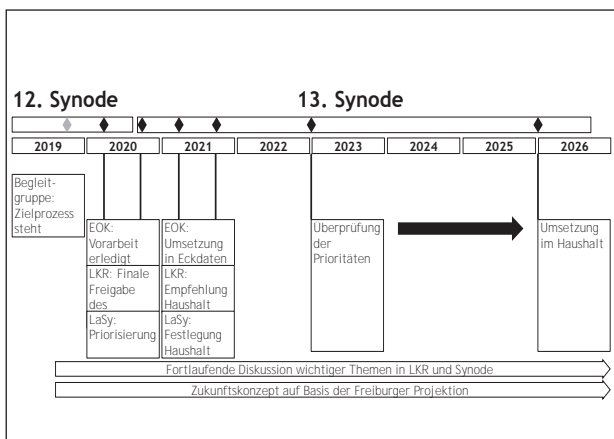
12. Synode

13. Synode

| 2019 | 2020 | 2021 | 2022 | 2023 | 2024 | 2025 | 2026 |
|---|---|---|---|---|---|---|---|

Begleitgruppe: Zielprozess steht

EOK: Vorarbeit erledigt

LKR: Finale Freigabe des

LaSy: Priorisierung

EOK: Umsetzung in Eckdaten

LKR: Empfehlung Haushalt

LaSy: Festlegung Haushalt

Überprüfung der Prioritäten

Umsetzung im Haushalt

Fortlaufende Diskussion wichtiger Themen in LKR und Synode

Zukunftskonzept auf Basis der Freiburger Projektion